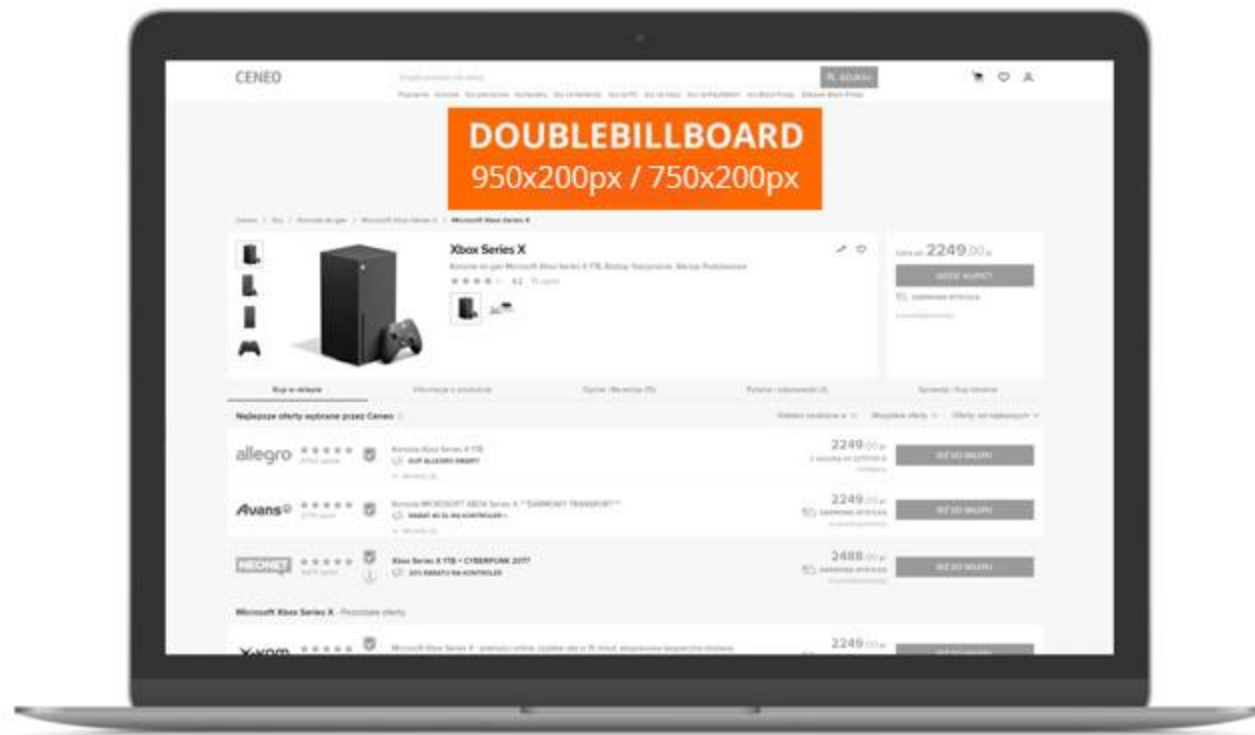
CENEO

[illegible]

DOUBLEBILLBOARD
950x200px / 750x200px

Xbox Series X

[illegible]

2249,00 zł

allegro

2249,00 zł

Avans

2249,00 zł

NEONET

Xbox Series X 1TB + CYBERPUNK 2077

2488,00 zł

Microsoft Xbox Series X

x-kom

2249,00 zł